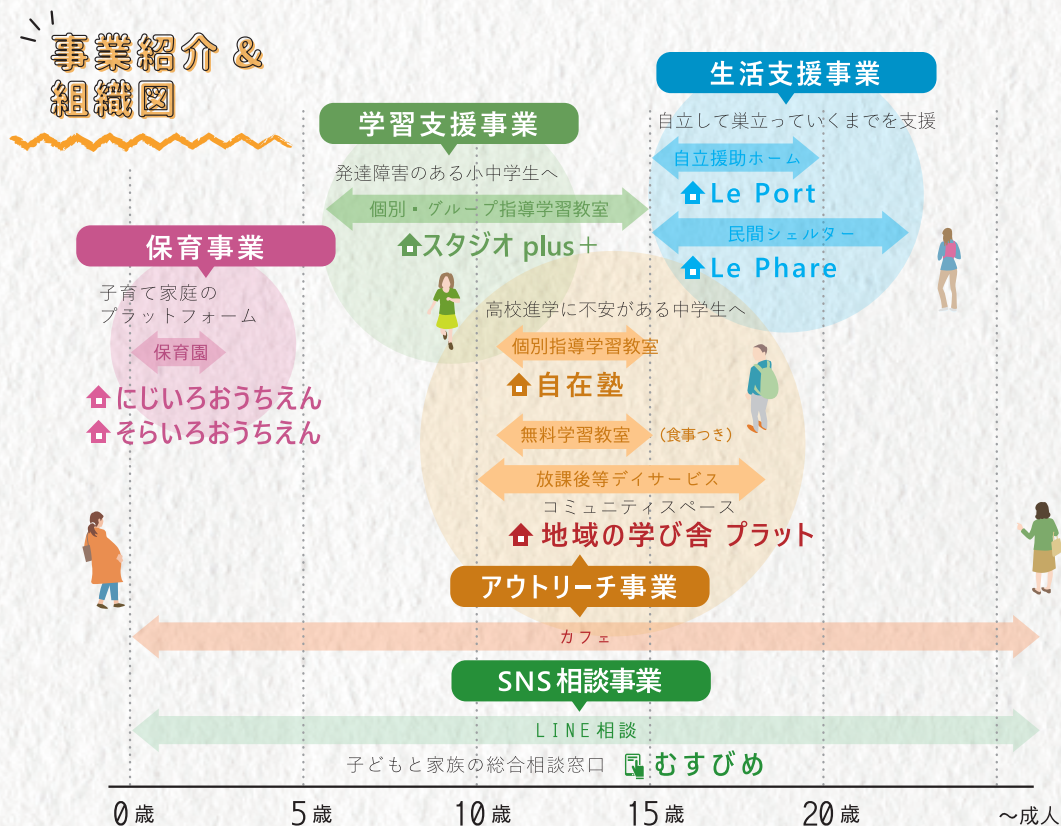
事業紹介＆
組織図

生活支援事業
自立して巣立っていくまでを支援
自立援助ホーム
Le Port
民間シェルター
Le Phare

学習支援事業
発達障害のある小中学生へ
個別・グループ指導学習教室
スタジオ plus＋

保育事業
子育て家庭の
プラットフォーム
保育園
にじいろおうちえん
そらいろおうちえん

高校進学に不安がある中学生へ
個別指導学習教室
自在塾
無料学習教室 （食事つき）
放課後等デイサービス
コミュニティスペース
地域の学び舎 プラット

アウトリーチ事業
カフェ

SNS相談事業
LINE相談
子どもと家族の総合相談窓口 むすびめ

0歳 5歳 10歳 15歳 20歳 〜成人